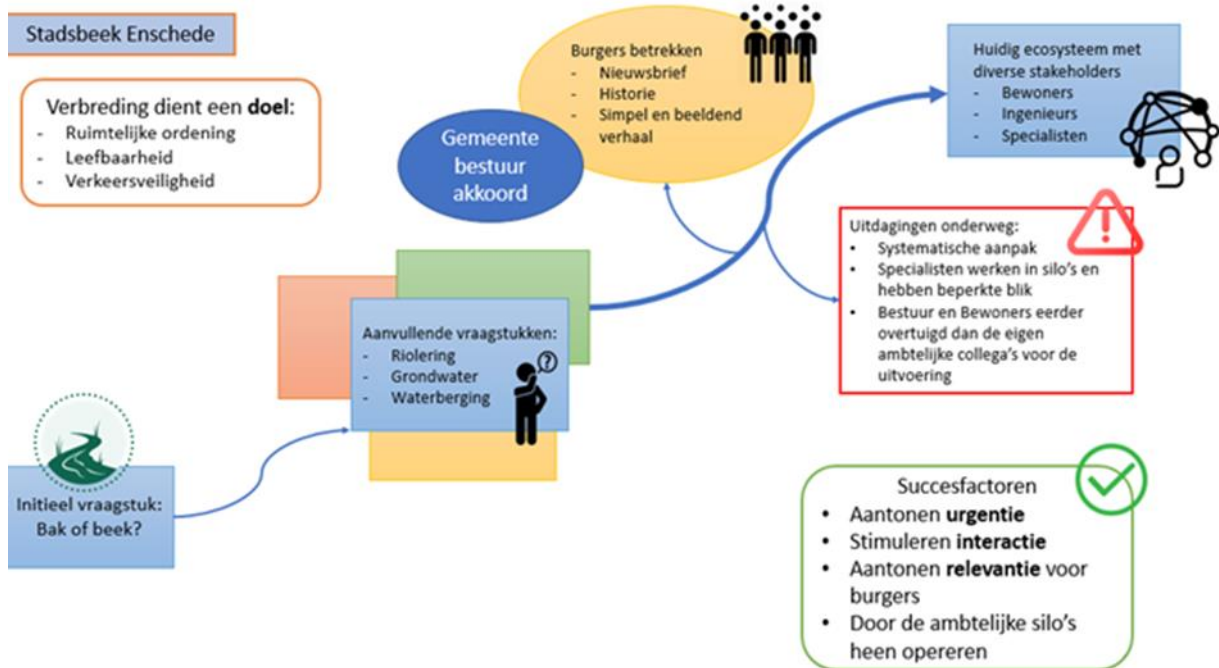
Stadsbeek Enschede

Verbreding dient een **doel**:
- Ruimtelijke ordening
- Leefbaarheid
- Verkeersveiligheid

Burgers betrekken
- Nieuwsbrief
- Historie
- Simpel en beeldend verhaal

Gemeente bestuur akkoord

Huidig ecosysteem met diverse stakeholders
- Bewoners
- Ingenieurs
- Specialisten

Uitdagingen onderweg:
- Systematische aanpak
- Specialisten werken in silo's en hebben beperkte blik
- Bestuur en Bewoners eerder overtuigd dan de eigen ambtelijke collega's voor de uitvoering

Aanvullende vraagstukken:
- Riolering
- Grondwater
- Waterberging

Initieel vraagstuk: Bak of beek?

Succesfactoren
- Aantonen **urgentie**
- Stimuleren **interactie**
- Aantonen **relevantie** voor burgers
- Door de ambtelijke silo's heen opereren